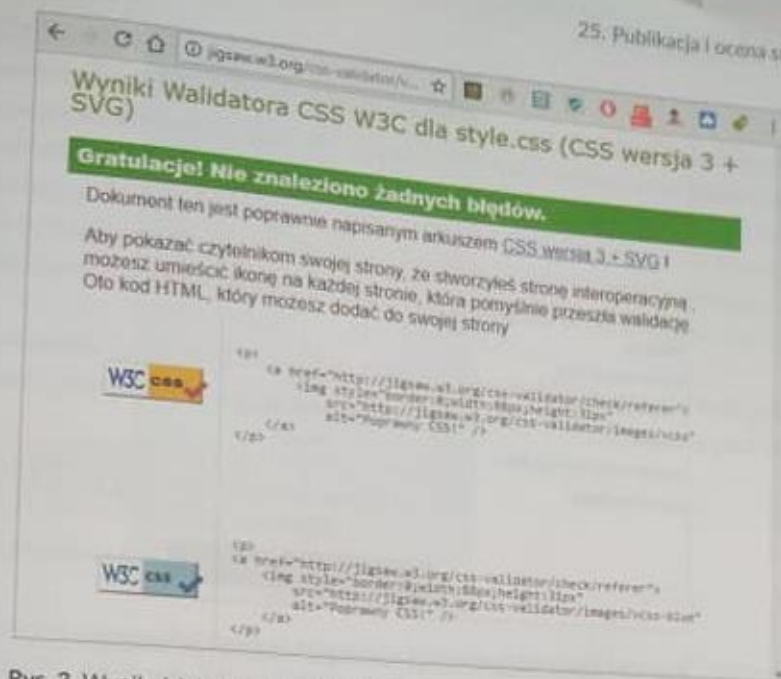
25. Publikacja i ocena s

jigsaw.w3.org/css-validator/v...

Wyniki Walidatora CSS W3C dla style.css (CSS wersja 3 + SVG)

Gratulacje! Nie znaleziono żadnych błędów.

Dokument ten jest poprawnie napisanym arkuszem CSS wersja 3 + SVG!

Aby pokazać czytelnikom swojej strony, że stworzyłeś stronę interoperacyjną, możesz umieścić ikonę na każdej stronie, która pomyślnie przeszła walidację. Oto kod HTML, który możesz dodać do swojej strony

W3C css

<p>
<a href="http://jigsaw.w3.org/css-validator/check/referer">
<img style="border:0;width:88px;height:31px"
src="http://jigsaw.w3.org/css-validator/images/vcss"
alt="Poprawny CSS!" />
</a>
</p>

W3C css

<p>
<a href="http://jigsaw.w3.org/css-validator/check/referer">
<img style="border:0;width:88px;height:31px"
src="http://jigsaw.w3.org/css-validator/images/vcss-blue"
alt="Poprawny CSS!" />
</a>
</p>

Rys. 2 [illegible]